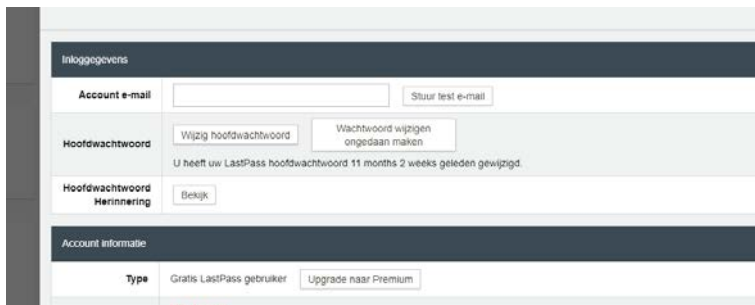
Inloggegevens

| | |
|---|---|
| Account e-mail | Stuur test e-mail |
| Hoofdwachtwoord | Wijzig hoofdwachtwoord · Wachtwoord wijzigen ongedaan maken · U heeft uw LastPass hoofdwachtwoord 11 months 2 weeks geleden gewijzigd. |
| Hoofdwachtwoord Herinnering | Bekijk |

Account informatie

| | |
|---|---|
| Type | Gratis LastPass gebruiker · Upgrade naar Premium |